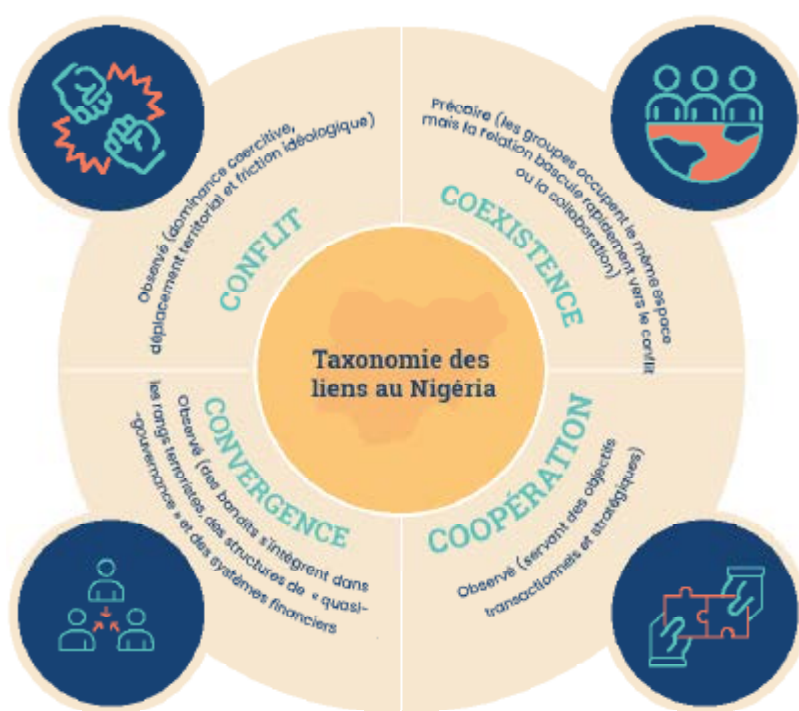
CONFLIT

Observé (dominance coercitive, déplacement territorial et friction idéologique)

COEXISTENCE

Précaire (les groupes occupent le même espace mais la relation bascule rapidement vers le conflit ou la collaboration)

Taxonomie des liens au Nigéria

CONVERGENCE

Observé (des bandits s'intègrent dans les rangs terroristes, des structures de « quasi-gouvernance » et des systèmes financiers

COOPÉRATION

Observé (servant des objectifs transactionnels et stratégiques)